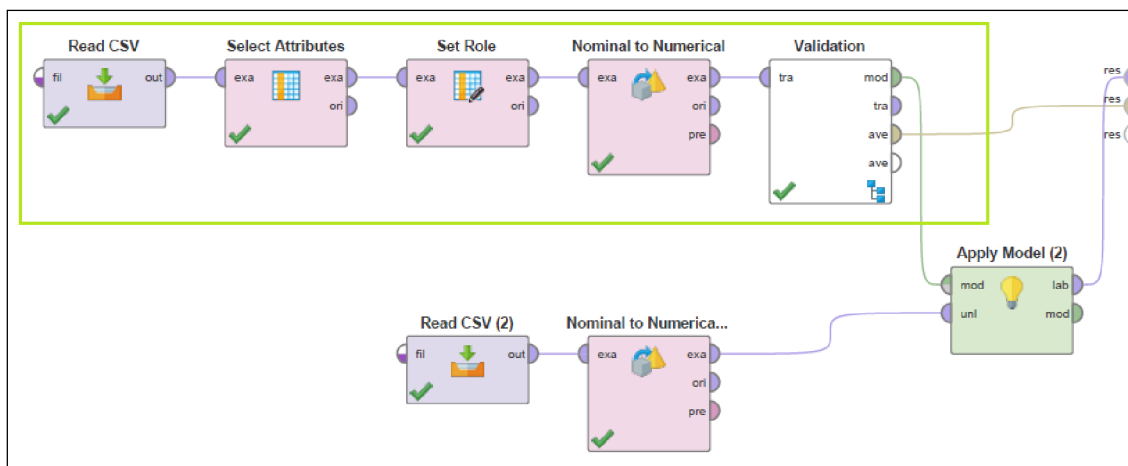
Read CSV
fil
out

Select Attributes
exa
exa
ori

Set Role
exa
exa
ori

Nominal to Numerical
exa
exa
ori
pre

Validation
tra
mod
tra
ave
ave

res
res
res

Apply Model (2)
mod
lab
unl
mod

Read CSV (2)
fil
out

Nominal to Numerica...
exa
exa
ori
pre